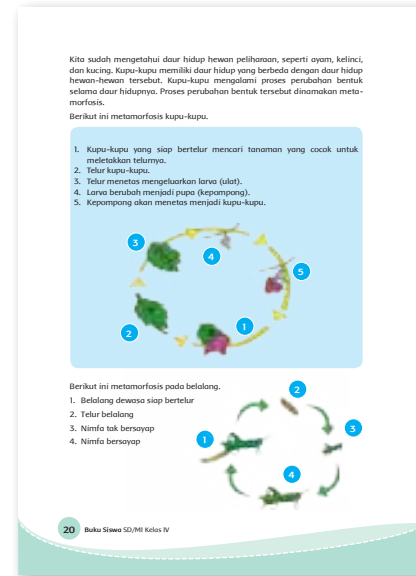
Kita sudah mengetahui daur hidup hewan peliharaan, seperti ayam, kelinci, dan kucing. Kupu-kupu memiliki daur hidup yang berbeda dengan daur hidup hewan-hewan tersebut. Kupu-kupu mengalami proses perubahan bentuk selama daur hidupnya. Proses perubahan bentuk tersebut dinamakan metamorfosis.

Berikut ini metamorfosis kupu-kupu.

1. Kupu-kupu yang siap bertelur mencari tanaman yang cocok untuk meletakkan telurnya.
2. Telur kupu-kupu.
3. Telur menetas mengeluarkan larva (ulat).
4. Larva berubah menjadi pupa (kepompong).
5. Kepompong akan menetas menjadi kupu-kupu.

3
4
5
2
1

Berikut ini metamorfosis pada belalang.
1. Belalang dewasa siap bertelur
2. Telur belalang
3. Nimfa tak bersayap
4. Nimfa bersayap

2
3
1
4

20 Buku Siswa SD/MI Kelas IV